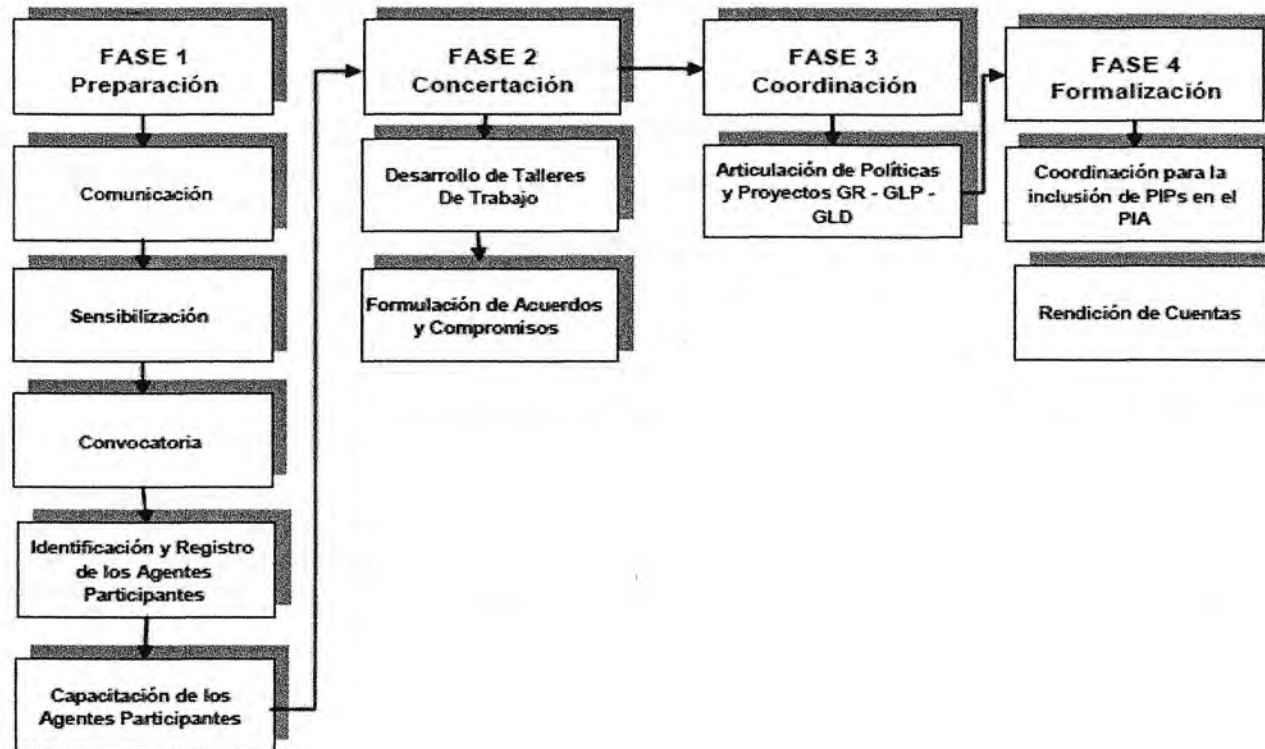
FASE 1
Preparación

Comunicación

Sensibilización

Convocatoria

Identificación y Registro de los Agentes Participantes

Capacitación de los Agentes Participantes

FASE 2
Concertación

Desarrollo de Talleres De Trabajo

Formulación de Acuerdos y Compromisos

FASE 3
Coordinación

Articulación de Políticas y Proyectos GR - GLP - GLD

FASE 4
Formalización

Coordinación para la inclusión de PIPs en el PIA

Rendición de Cuentas